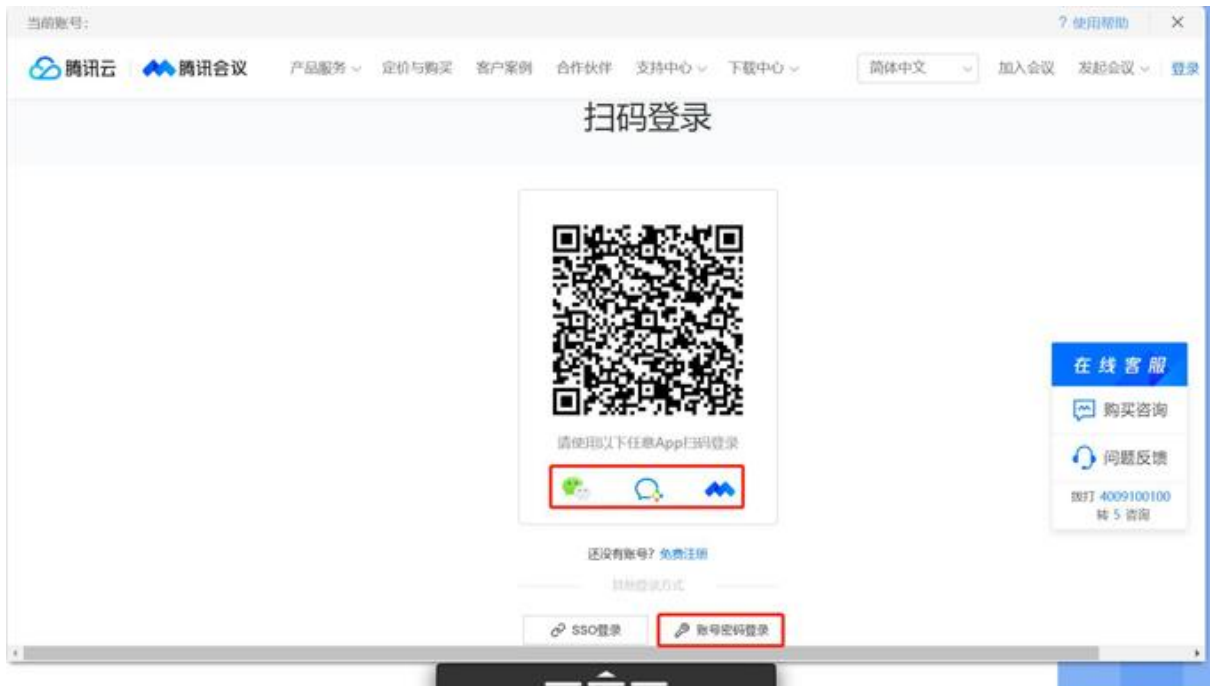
当前账号:

? 使用帮助 ×

腾讯云 腾讯会议 产品服务 定价与购买 客户案例 合作伙伴 支持中心 下载中心 简体中文 加入会议 发起会议 登录

扫码登录

请使用以下任意App扫码登录

还没有账号? 免费注册

其他登录方式

SSO登录 账号密码登录

在线客服

购买咨询

问题反馈

拨打 4009100100 转 5 咨询